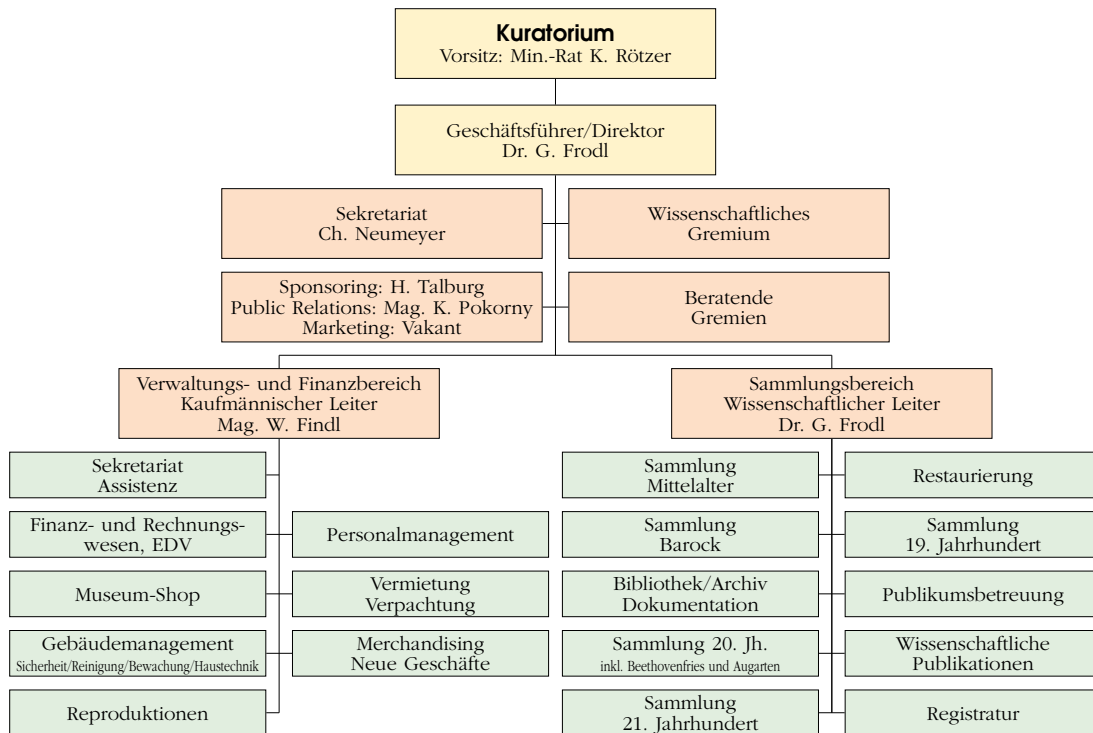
Kuratorium
Vorsitz: Min.-Rat K. Rötzer

Geschäftsführer/Direktor
Dr. G. Frodl

Sekretariat
Ch. Neumeyer

Wissenschaftliches
Gremium

Sponsoring: H. Talburg
Public Relations: Mag. K. Pokorny
Marketing: Vakant

Beratende
Gremien

Verwaltungs- und Finanzbereich
Kaufmännischer Leiter
Mag. W. Findl

Sammlungsbereich
Wissenschaftlicher Leiter
Dr. G. Frodl

Sekretariat
Assistenz

Finanz- und Rechnungswesen, EDV

Personalmanagement

Museum-Shop

Vermietung
Verpachtung

Gebäudemanagement
Sicherheit/Reinigung/Bewachung/Haustechnik

Merchandising
Neue Geschäfte

Reproduktionen

Sammlung
Mittelalter

Restaurierung

Sammlung
Barock

Sammlung
19. Jahrhundert

Bibliothek/Archiv
Dokumentation

Publikumsbetreuung

Sammlung 20. Jh.
inkl. Beethovenfries und Augarten

Wissenschaftliche
Publikationen

Sammlung
21. Jahrhundert

Registratur